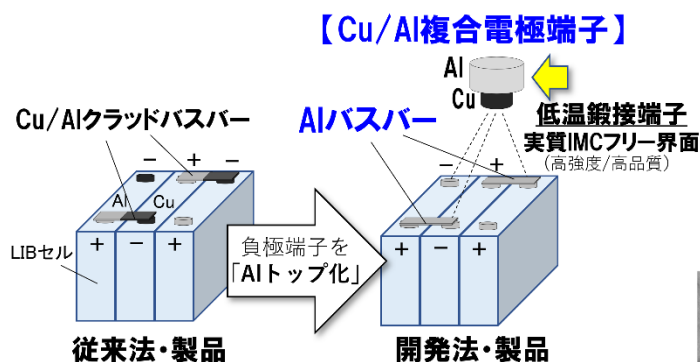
【Cu/Al複合電極端子】

Al
Cu

低温鍛接端子
実質IMCフリー界面
(高強度/高品質)

Cu/Alクラッドバスバー

Alバスバー

− + −
Al Cu
+ − +

LIBセル

負極端子を
「Alトップ化」

− +
+ − +

従来法・製品

開発法・製品